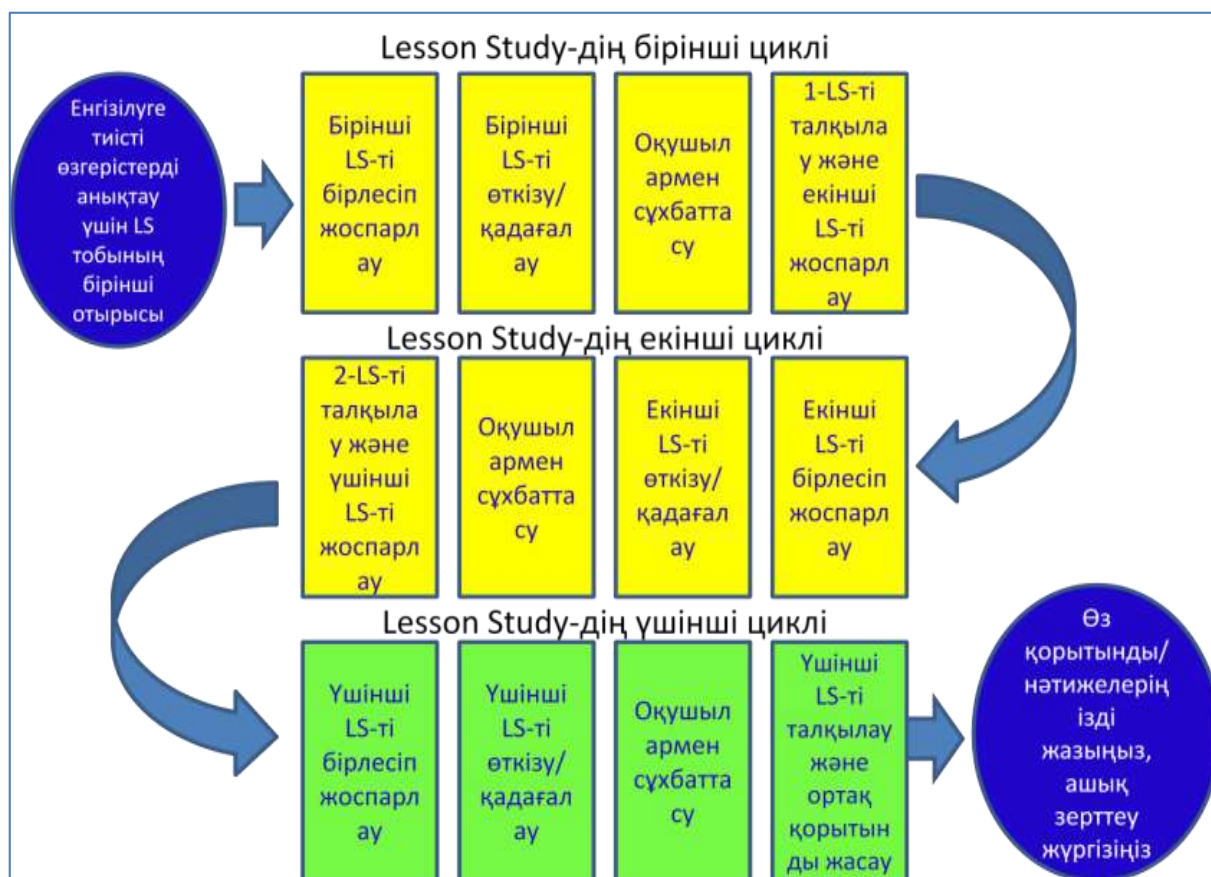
Lesson Study-дің бірінші циклі

Енгізілуге тиісті өзгерістерді анықтау үшін LS тобының бірінші отырысы

Бірінші LS-ті бірлесіп жоспарлау

Бірінші LS-ті өткізу/ қадағалау

Оқушылармен сұхбаттасу

1-LS-ті талқылау және екінші LS-ті жоспарлау

Lesson Study-дің екінші циклі

2-LS-ті талқылау және үшінші LS-ті жоспарлау

Оқушылармен сұхбаттасу

Екінші LS-ті өткізу/ қадағалау

Екінші LS-ті бірлесіп жоспарлау

Lesson Study-дің үшінші циклі

Үшінші LS-ті бірлесіп жоспарлау

Үшінші LS-ті өткізу/ қадағалау

Оқушылармен сұхбаттасу

Үшінші LS-ті талқылау және ортақ қорытынды жасау

Өз қорытынды/ нәтижелеріңізді жазыңыз, ашық зерттеу жүргізіңіз